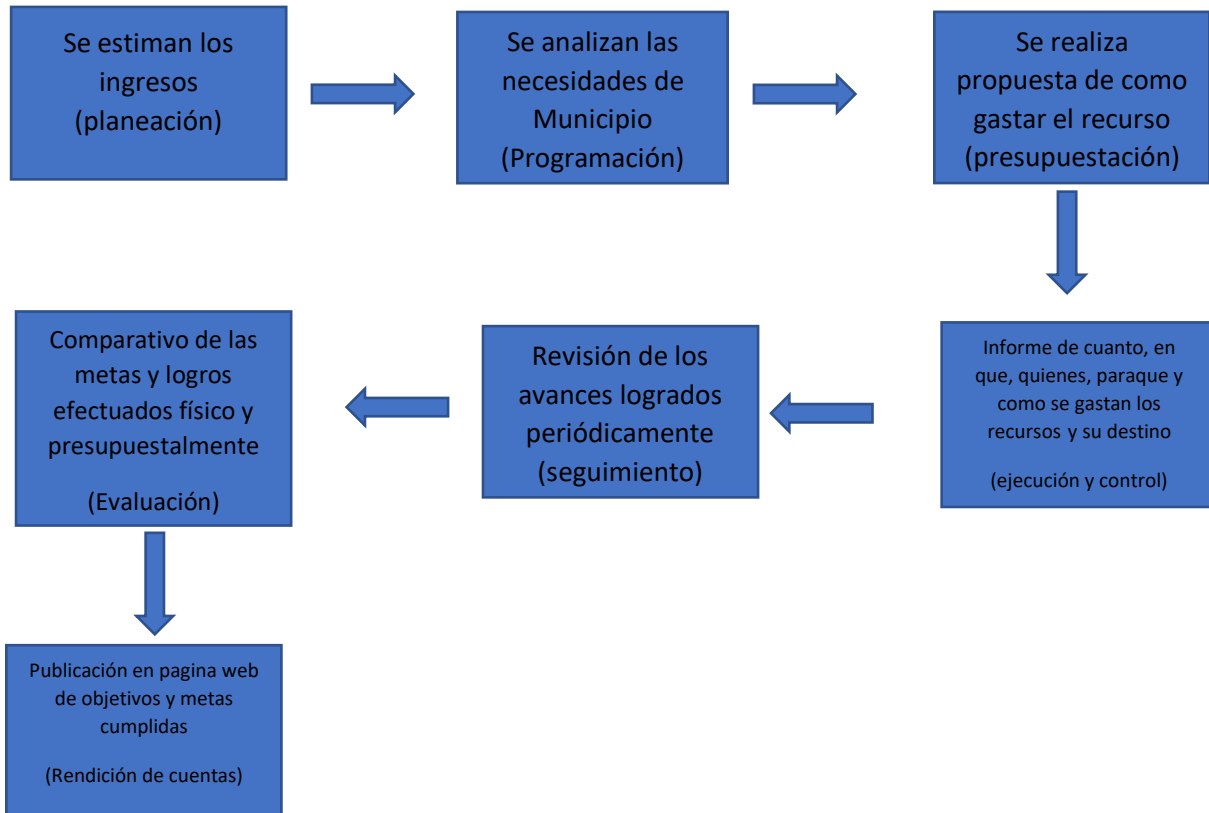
Se estiman los ingresos (planeación)

Se analizan las necesidades de Municipio (Programación)

Se realiza propuesta de como gastar el recurso (presupuestación)

Informe de cuanto, en que, quienes, paraque y como se gastan los recursos y su destino

(ejecución y control)

Revisión de los avances logrados periódicamente (seguimiento)

Comparativo de las metas y logros efectuados físico y presupuestalmente

(Evaluación)

Publicación en pagina web de objetivos y metas cumplidas

(Rendición de cuentas)